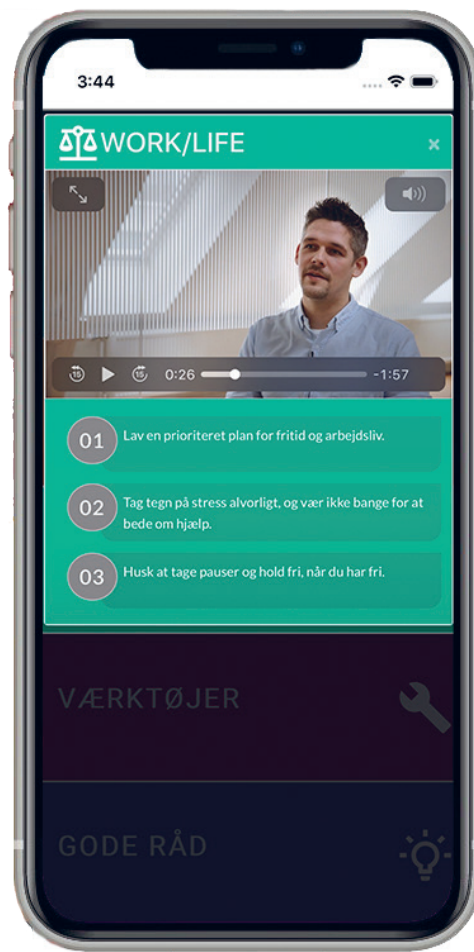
3:44

WORK/LIFE

×

15

15

0:26

-1:57

01 Lav en prioriteret plan for fritid og arbejdsliv.

02 Tag tegn på stress alvorligt, og vær ikke bange for at bede om hjælp.

03 Husk at tage pauser og hold fri, når du har fri.

VÆRKTØJER

GODE RÅD